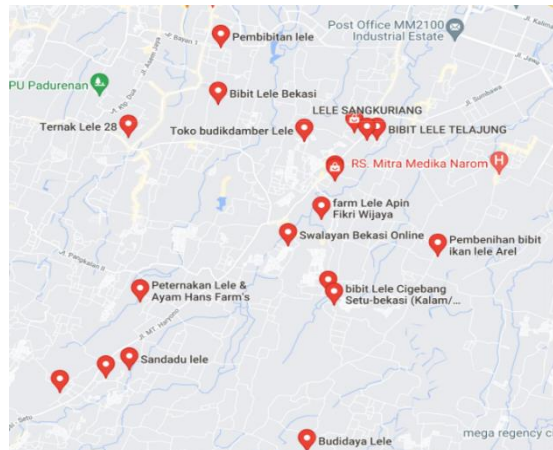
Post Office MM2100 Industrial Estate

Pembibitan lele

PU Padurenan

Bibit Lele Bekasi

LELE SANGKURIANG

Ternak Lele 28

Toko budikdamber Lele

BIBIT LELE TELAJUNG

RS. Mitra Medika Narom

farm Lele Apin Fikri Wijaya

Swalayan Bekasi Online

Pembenihan bibit ikan lele Arel

bibit Lele Cigebang Setu-bekasi (Kalam/...

Peternakan Lele & Ayam Hans Farm's

Sandadu lele

Budidaya Lele

mega regency c